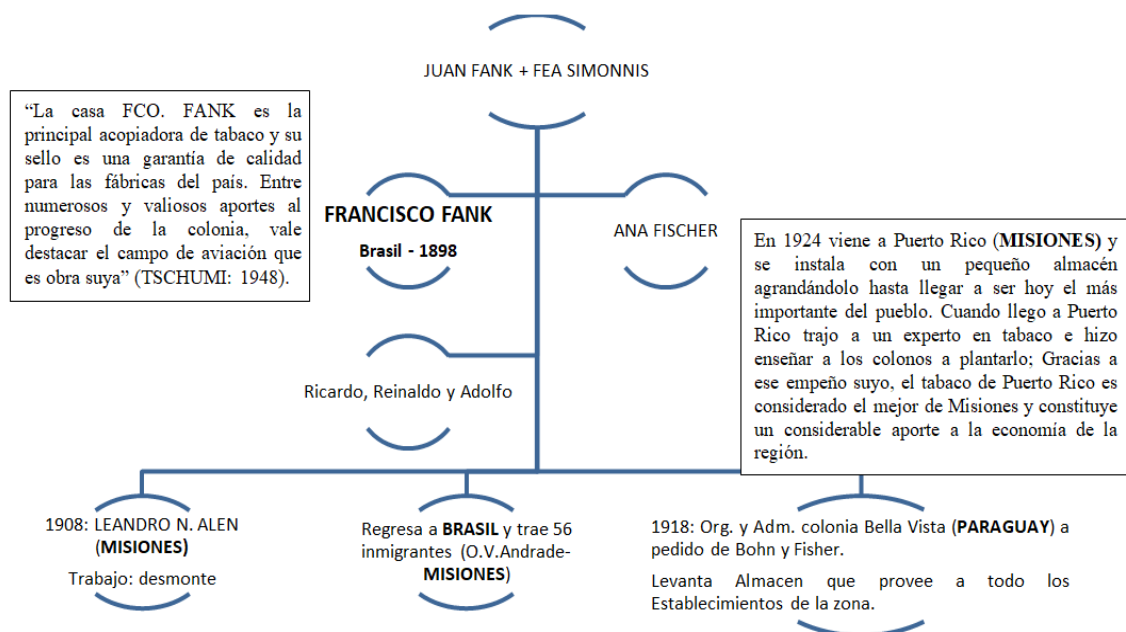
JUAN FANK + FEA SIMONNIS

“La casa FCO. FANK es la principal acopiadora de tabaco y su sello es una garantía de calidad para las fábricas del país. Entre numerosos y valiosos aportes al progreso de la colonia, vale destacar el campo de aviación que es obra suya” (TSCHUMI: 1948).

FRANCISCO FANK

Brasil - 1898

ANA FISCHER

En 1924 viene a Puerto Rico (MISIONES) y se instala con un pequeño almacén agrandándolo hasta llegar a ser hoy el más importante del pueblo. Cuando llego a Puerto Rico trajo a un experto en tabaco e hizo enseñar a los colonos a plantarlo; Gracias a ese empeño suyo, el tabaco de Puerto Rico es considerado el mejor de Misiones y constituye un considerable aporte a la economía de la región.

Ricardo, Reinaldo y Adolfo

1908: LEANDRO N. ALEN (MISIONES)

Trabajo: desmonte

Regresa a BRASIL y trae 56 inmigrantes (O.V.Andrade-MISIONES)

1918: Org. y Adm. colonia Bella Vista (PARAGUAY) a pedido de Bohn y Fisher.

Levanta Almacen que provee a todo los Establecimientos de la zona.